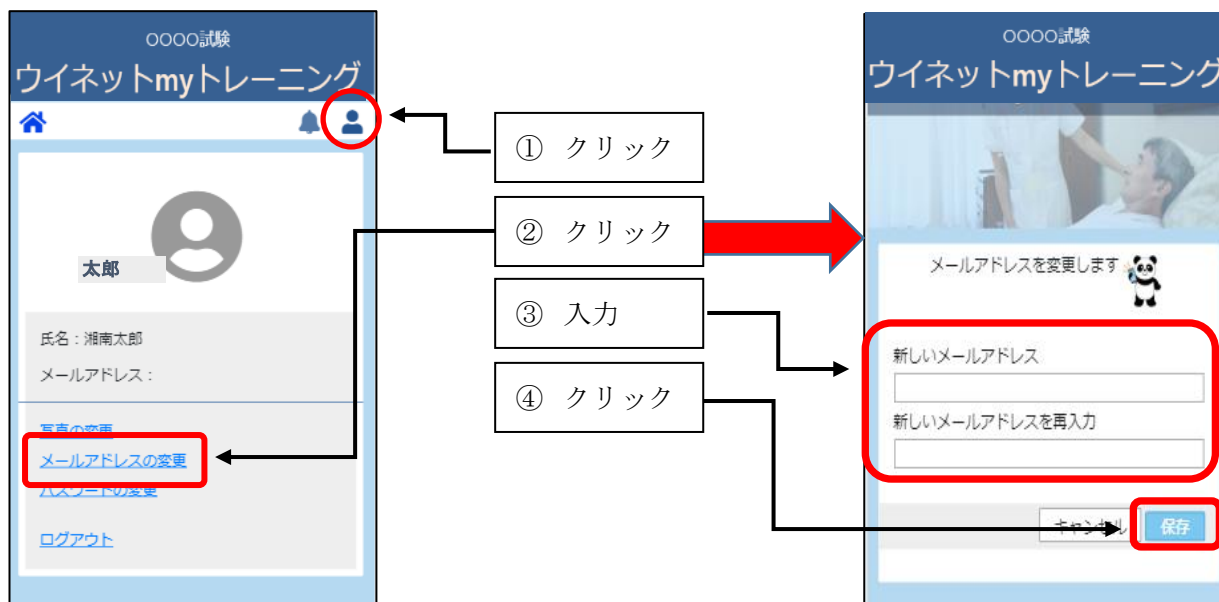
OOOO試験
ウイネットmyトレーニング

太郎

氏名：湘南太郎
メールアドレス：

写真の変更
メールアドレスの変更
パスワードの変更

ログアウト

① クリック
② クリック
③ 入力
④ クリック

OOOO試験
ウイネットmyトレーニング

メールアドレスを変更します

新しいメールアドレス

新しいメールアドレスを再入力

キャンセル
保存